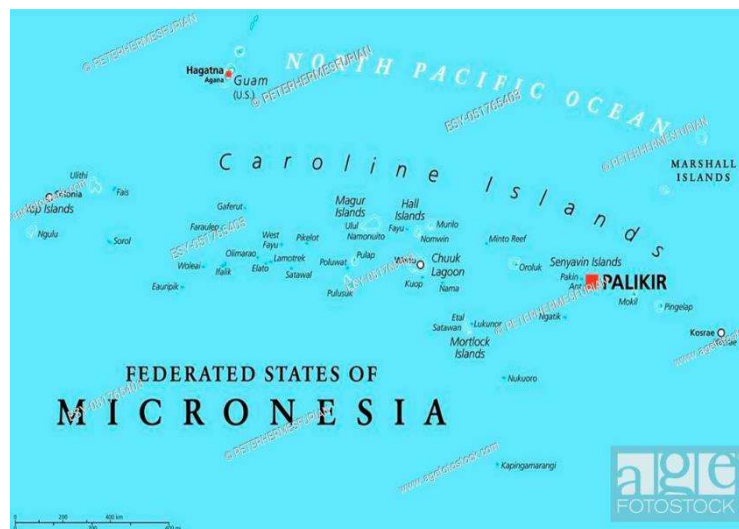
© PETERHERMESFURIAN

Hagatna
Agana
Guam
(U.S.)

NORTH PACIFIC OCEAN

© PETERHERMESFURIAN

BSY-051765408

© PETERHERMESFURIAN

MARSHALL ISLANDS

Caroline Islands

Ulithi
Colonia
Yap Islands
Fais
Ngulu
Sorol
Gaferut
Faraulep
West Fayu
Pikelot
Olimarao
Lamotrek
Elato
Woleai
Ifalik
Satawal
Eauripik
Magur Islands
Ulul
Namonuito
Hall Islands
Fayu
Murilo
Nomwin
Pulap
Poluwat
Pulusuk
Weno
Chuuk Lagoon
Kuop
Nama
Minto Reef
Oroluk
Senyavin Islands
Pakin
Ant
PALIKIR
Mokil
Pingelap
Kosrae
Ngatik
Etal
Satawan
Lukunor
Mortlock Islands
Nukuoro
Kapingamarangi

FEDERATED STATES OF
MICRONESIA

BSY-051765408

© PETERHERMESFURIAN

www.agefotostock.com

age
FOTOSTOCK

0 200 400 km